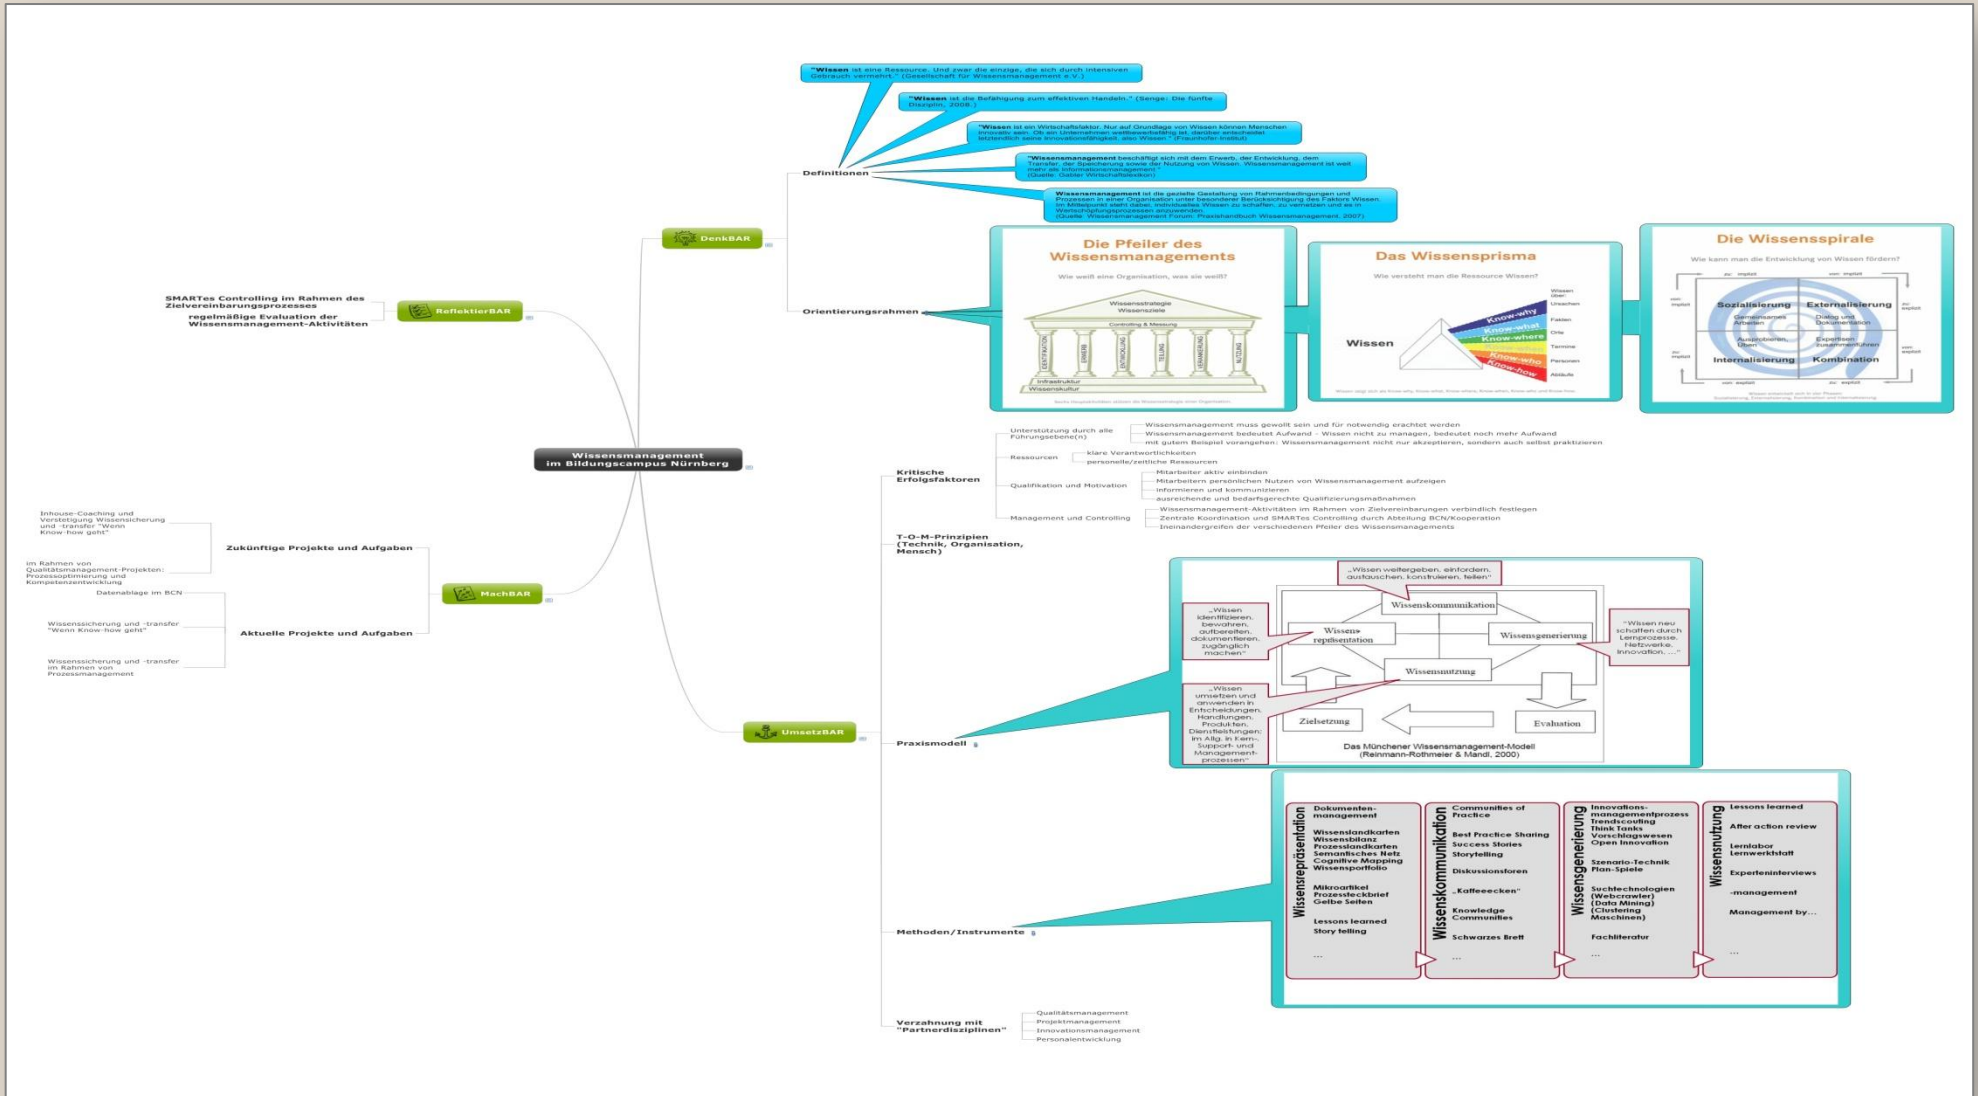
"Wissen ist eine Ressource. Und zwar die einzige, die sich durch intensiven Gebrauch vermehrt." (Gesellschaft für Wissensmanagement e.V.)

"Wissen ist die Befähigung zum effektiven Handeln." (Senge: Die fünfte Disziplin, 2008.)

"Wissen ist ein Wirtschaftsfaktor. Nur auf Grundlage von Wissen können Menschen innovativ sein. Ob ein Unternehmen wettbewerbsfähig ist, darüber entscheidet letztendlich seine Innovationsfähigkeit, also Wissen." (Fraunhofer Institut)

"Wissensmanagement beschäftigt sich mit dem Erwerb, der Entwicklung, dem Transfer, der Speicherung sowie der Nutzung von Wissen. Wissensmanagement ist weit mehr als Informationsmanagement." (Quelle: Gabler Wirtschaftslexikon)

Wissensmanagement ist die gezielte Gestaltung von Rahmenbedingungen und Prozessen in einer Organisation unter besonderer Berücksichtigung des Faktors Wissen. Im Mittelpunkt steht dabei, individuelles Wissen zu schaffen, zu vernetzen und es in Wertschöpfungsprozessen anzuwenden. (Quelle: Wissensmanagement Forum: Praxishandbuch Wissensmanagement, 2007)

Definitionen

DenkBAR

Orientierungsrahmen

Die Pfeiler des Wissensmanagements
Wie weiß eine Organisation, was sie weiß?
Wissensstrategie Wissensziele
Controlling & Messung
IDENTIFIKATION ERWERB ENTWICKLUNG TEILUNG VERANKERUNG NUTZUNG
Infrastruktur
Wissenskultur
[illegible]

Das Wissensprisma
Wie versteht man die Ressource Wissen?
Wissen
Know-why
Know-what
Know-where
Know-who
Know-how
Wissen über:
Ursachen
Fakten
Orte
Termine
Personen
Abläufe
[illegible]

Die Wissensspirale
Wie kann man die Entwicklung von Wissen fördern?
zu: implizit
von: implizit
Sozialisierung
Externalisierung
Gemeinsames Arbeiten
Dialog und Dokumentation
Ausprobieren, Üben
Expertisen zusammenführen
Internalisierung
Kombination
von: explizit
zu: explizit
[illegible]

SMARTes Controlling im Rahmen des Zielvereinbarungsprozesses
regelmäßige Evaluation der Wissensmanagement-Aktivitäten
ReflektierBAR

Wissensmanagement im Bildungscampus Nürnberg

Kritische Erfolgsfaktoren
Unterstützung durch alle Führungsebene(n)
Wissensmanagement muss gewollt sein und für notwendig erachtet werden
Wissensmanagement bedeutet Aufwand - Wissen nicht zu managen, bedeutet noch mehr Aufwand
mit gutem Beispiel vorangehen: Wissensmanagement nicht nur akzeptieren, sondern auch selbst praktizieren
Ressourcen
klare Verantwortlichkeiten
personelle/zeitliche Ressourcen
Qualifikation und Motivation
Mitarbeiter aktiv einbinden
Mitarbeitern persönlichen Nutzen von Wissensmanagement aufzeigen
informieren und kommunizieren
ausreichende und bedarfsgerechte Qualifizierungsmaßnahmen
Management und Controlling
Wissensmanagement-Aktivitäten im Rahmen von Zielvereinbarungen verbindlich festlegen
Zentrale Koordination und SMARTes Controlling durch Abteilung BCN/Kooperation
Ineinandergreifen der verschiedenen Pfeiler des Wissensmanagements

T-O-M-Prinzipien (Technik, Organisation, Mensch)

Inhouse-Coaching und Verstetigung Wissensicherung und -transfer "Wenn Know-how geht"
im Rahmen von Qualitätsmanagement-Projekten: Prozessoptimierung und Kompetenzentwicklung
Zukünftige Projekte und Aufgaben
Datenablage im BCN
Wissenssicherung und -transfer "Wenn Know-how geht"
Wissenssicherung und -transfer im Rahmen von Prozessmanagement
Aktuelle Projekte und Aufgaben
MachBAR

„Wissen weitergeben, einfordern, austauschen, konstruieren, teilen"
Wissenskommunikation
„Wissen identifizieren, bewahren, aufbereiten, dokumentieren, zugänglich machen"
Wissens-repräsentation
Wissensgenerierung
"Wissen neu schaffen durch Lernprozesse, Netzwerke, Innovation, ..."
Wissensnutzung
„Wissen umsetzen und anwenden in Entscheidungen, Handlungen, Produkten, Dienstleistungen; im Allg. in Kern-, Support- und Management-prozessen"
Zielsetzung
Evaluation
Das Münchener Wissensmanagement-Modell (Reinmann-Rothmeier & Mandl, 2000)

UmsetzBAR
Praxismodell

Wissensrepräsentation
Dokumenten-management
Wissenslandkarten
Wissensbilanz
Prozesslandkarten
Semantisches Netz
Cognitive Mapping
Wissensportfolio
Mikroartikel
Prozessteckbrief
Gelbe Seiten
Lessons learned
Story telling
...

Wissenskommunikation
Communities of Practice
Best Practice Sharing
Success Stories
Storytelling
Diskussionsforen
„Kaffeeecken"
Knowledge Communities
Schwarzes Brett
...

Wissensgenerierung
Innovations-managementprozess
Trendscouting
Think Tanks
Vorschlagswesen
Open Innovation
Szenario-Technik
Plan-Spiele
Suchtechnologien (Webcrawler) (Data Mining) (Clustering Maschinen)
Fachliteratur
...

Wissensnutzung
Lessons learned
After action review
Lernlabor
Lernwerkstatt
Experteninterviews
-management
Management by...
...

Methoden/Instrumente

Verzahnung mit "Partnerdisziplinen"
Qualitätsmanagement
Projektmanagement
Innovationsmanagement
Personalentwicklung